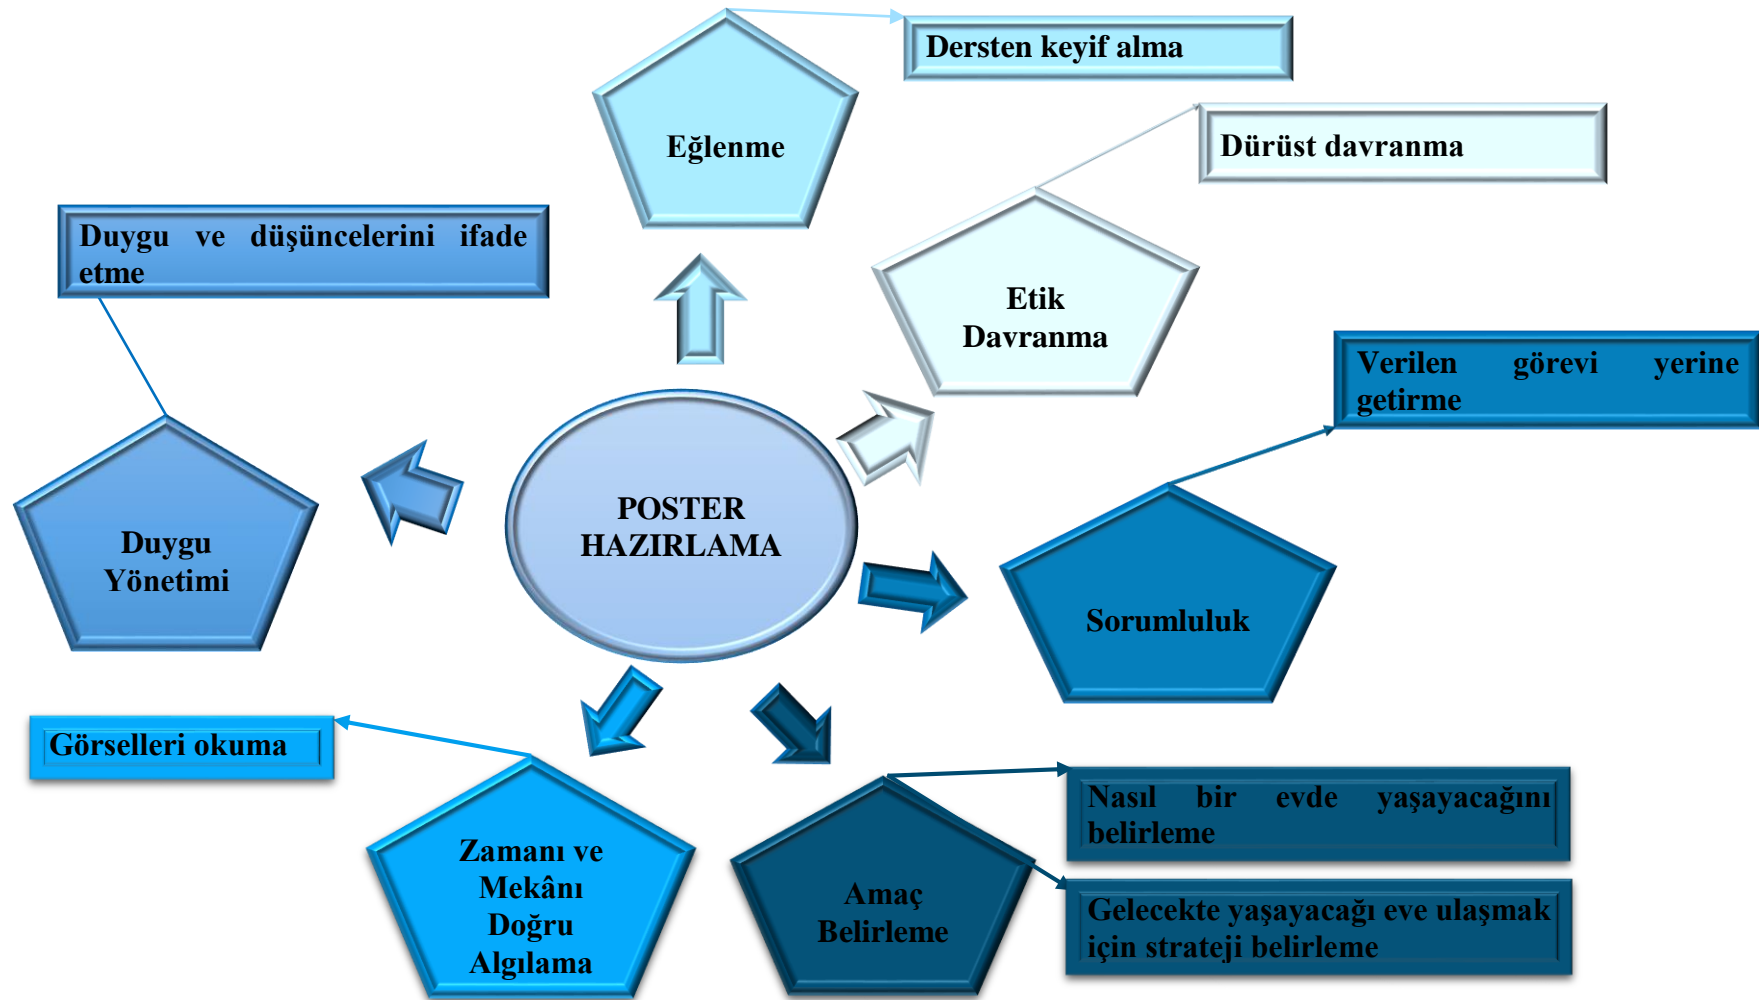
Dersten keyif alma

Eğlenme

Dürüst davranma

Duygu ve düşüncelerini ifade etme

Etik Davranma

Verilen görevi yerine getirme

POSTER HAZIRLAMA

Duygu Yönetimi

Sorumluluk

Görselleri okuma

Nasıl bir evde yaşayacağını belirleme

Zamanı ve Mekânı Doğru Algılama

Amaç Belirleme

Gelecekte yaşayacağı eve ulaşmak için strateji belirleme